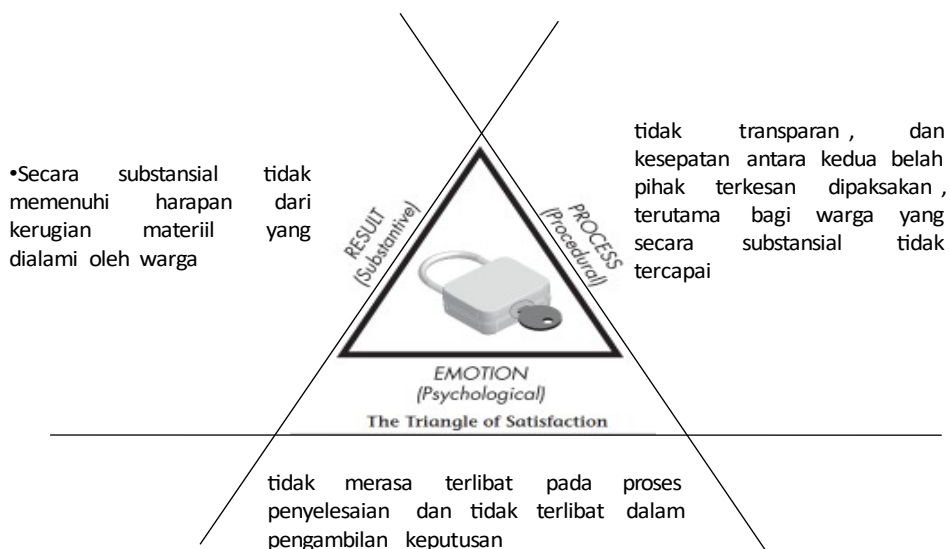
•Secara substansial tidak memenuhi harapan dari kerugian materiil yang dialami oleh warga

tidak transparan , dan kesepatan antara kedua belah pihak terkesan dipaksakan , terutama bagi warga yang secara substansial tidak tercapai

RESULT (Substantive)

PROCESS (Procedural)

EMOTION (Psychological)

The Triangle of Satisfaction

tidak merasa terlibat pada proses penyelesaian dan tidak terlibat dalam pengambilan keputusan